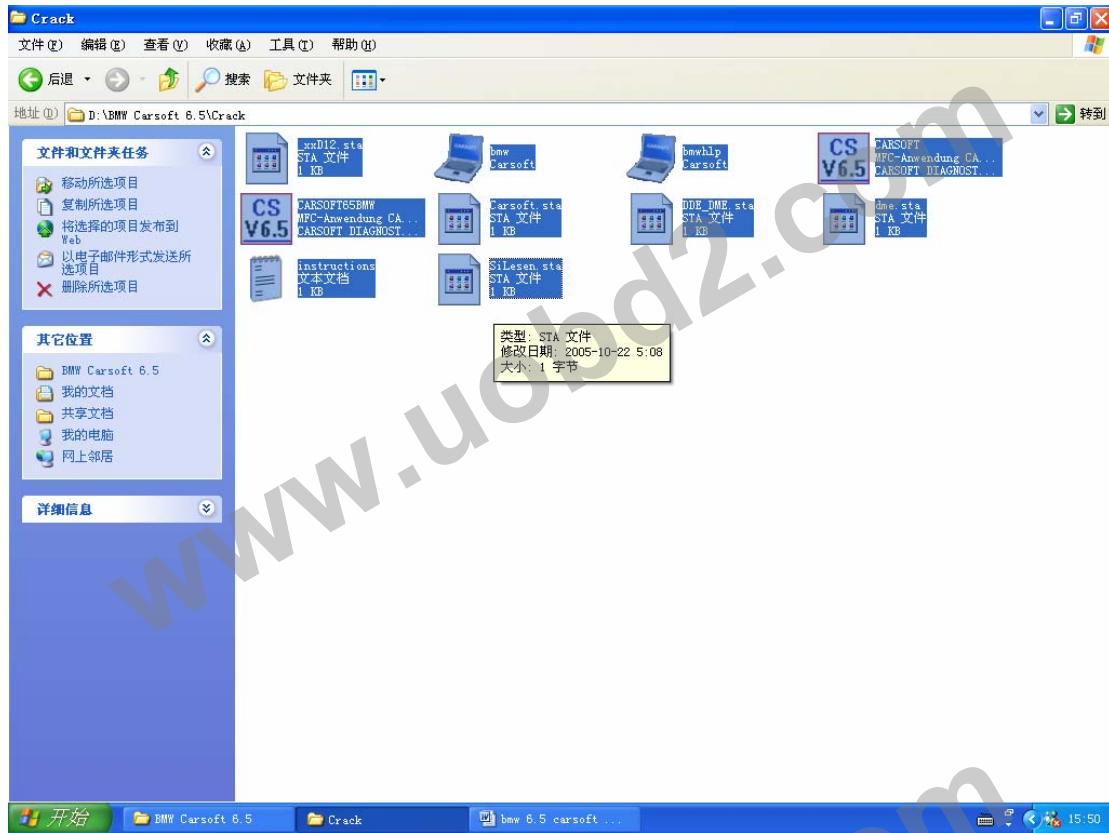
Crack

文件(F) 编辑(E) 查看(V) 收藏(A) 工具(T) 帮助(H)

后退 搜索 文件夹

地址(D) D:\BMW Carsoft 6.5\Crack 转到

文件和文件夹任务
移动所选项目
复制所选项目
将选择的项目发布到 Web
以电子邮件形式发送所选项目
删除所选项目

其它位置
BMW Carsoft 6.5
我的文档
共享文档
我的电脑
网上邻居

详细信息

_xxD12.sta
STA 文件
1 KB

bmw
Carsoft

bmwhlp
Carsoft

CS V6.5
CARSOFT
MFC-Anwendung CA...
CARSOFT DIAGNOST...

CS V6.5
CARSOFT65BMW
MFC-Anwendung CA...
CARSOFT DIAGNOST...

Carsoft.sta
STA 文件
1 KB

DDE_DME.sta
STA 文件
1 KB

dme.sta
STA 文件
1 KB

instructions
文本文档
1 KB

SiLesen.sta
STA 文件
1 KB

类型: STA 文件
修改日期: 2005-10-22 5:08
大小: 1 字节

www.uobd2.com

开始 BMW Carsoft 6.5 Crack bmw 6.5 carsoft ... 15:50